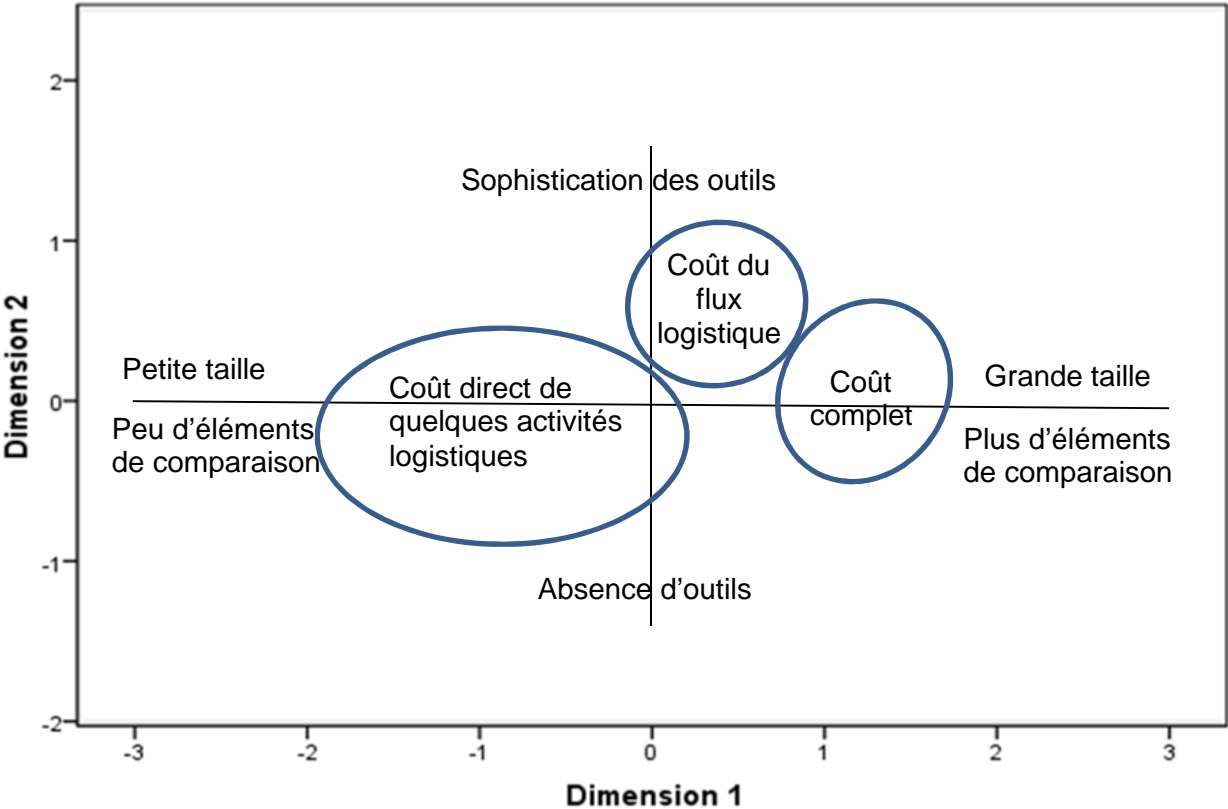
Dimension 2

2
1
0
-1
-2

Sophistication des outils

Coût du flux logistique

Petite taille

Peu d'éléments de comparaison

Coût direct de quelques activités logistiques

Coût complet

Grande taille

Plus d'éléments de comparaison

Absence d'outils

-3
-2
-1
0
1
2
3

Dimension 1